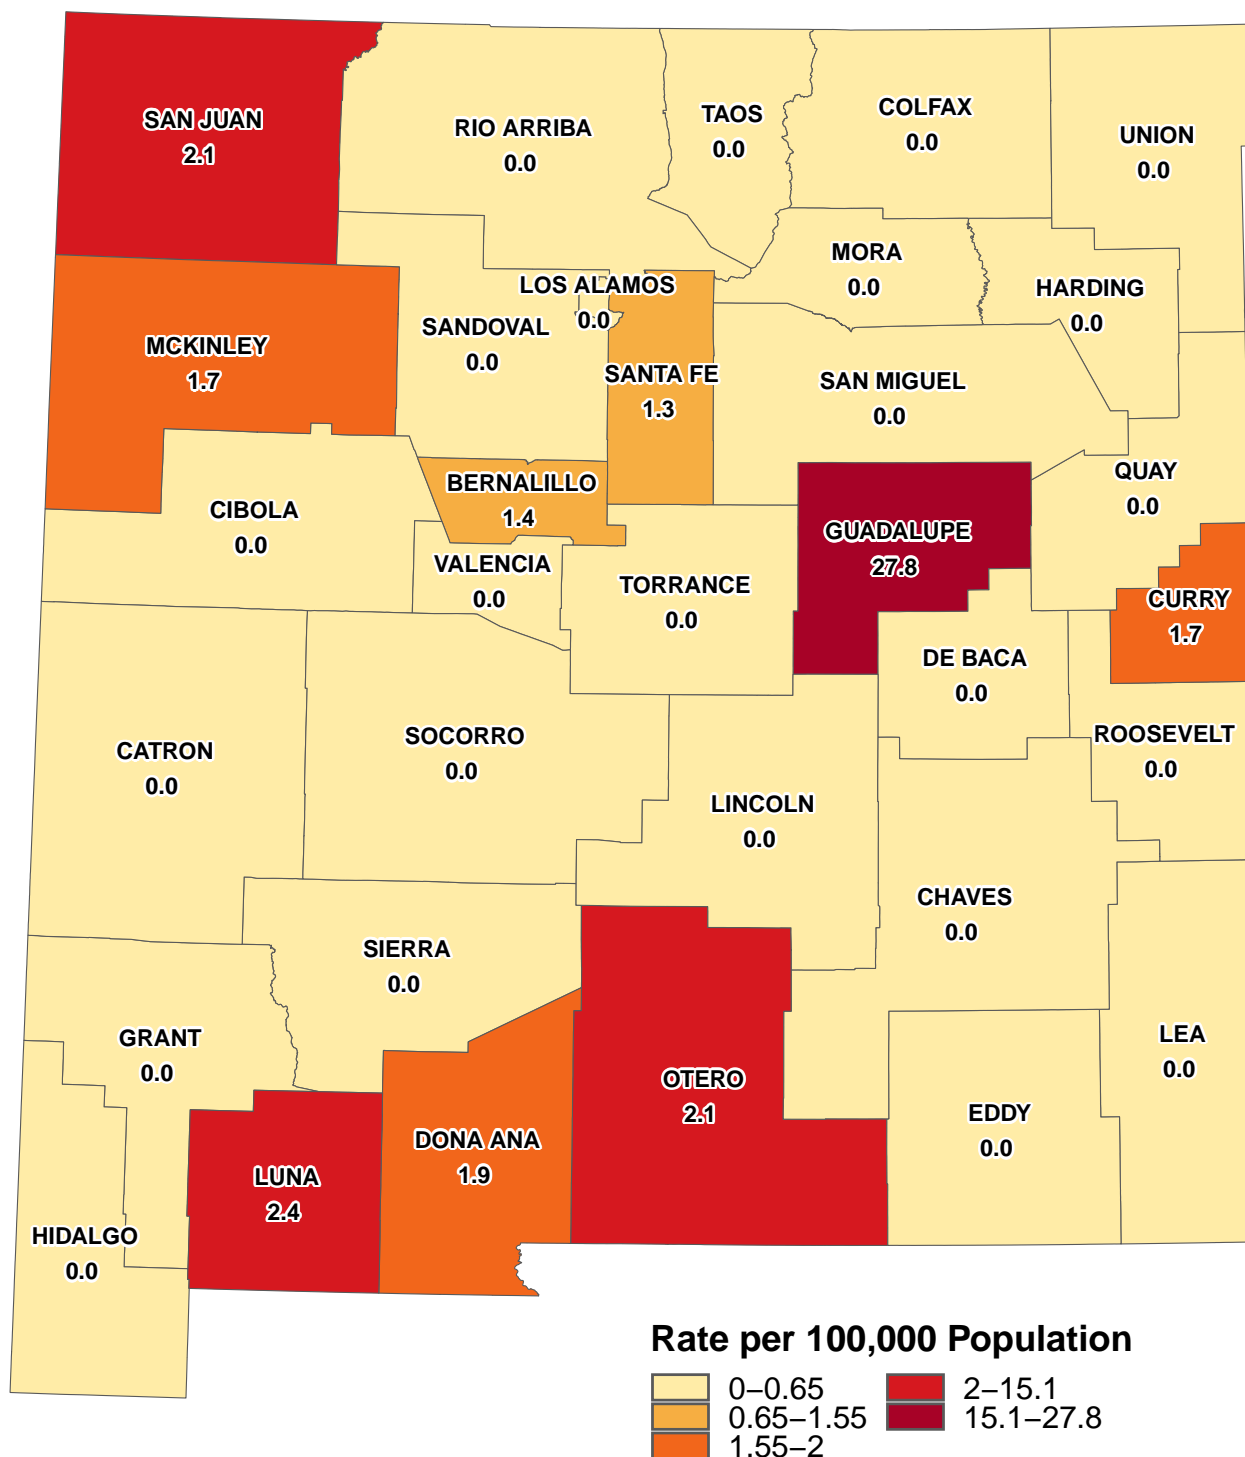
SAN JUAN
2.1

RIO ARRIBA
0.0

TAOS
0.0

COLFAX
0.0

UNION
0.0

MORA
0.0

HARDING
0.0

LOS ALAMOS
0.0

SANDOVAL
0.0

MCKINLEY
1.7

SANTA FE
1.3

SAN MIGUEL
0.0

BERNALILLO
1.4

QUAY
0.0

CIBOLA
0.0

GUADALUPE
27.8

VALENCIA
0.0

TORRANCE
0.0

CURRY
1.7

DE BACA
0.0

ROOSEVELT
0.0

CATRON
0.0

SOCORRO
0.0

LINCOLN
0.0

CHAVES
0.0

SIERRA
0.0

GRANT
0.0

LEA
0.0

OTERO
2.1

EDDY
0.0

DONA ANA
1.9

LUNA
2.4

HIDALGO
0.0

Rate per 100,000 Population
0–0.65
0.65–1.55
1.55–2
2–15.1
15.1–27.8